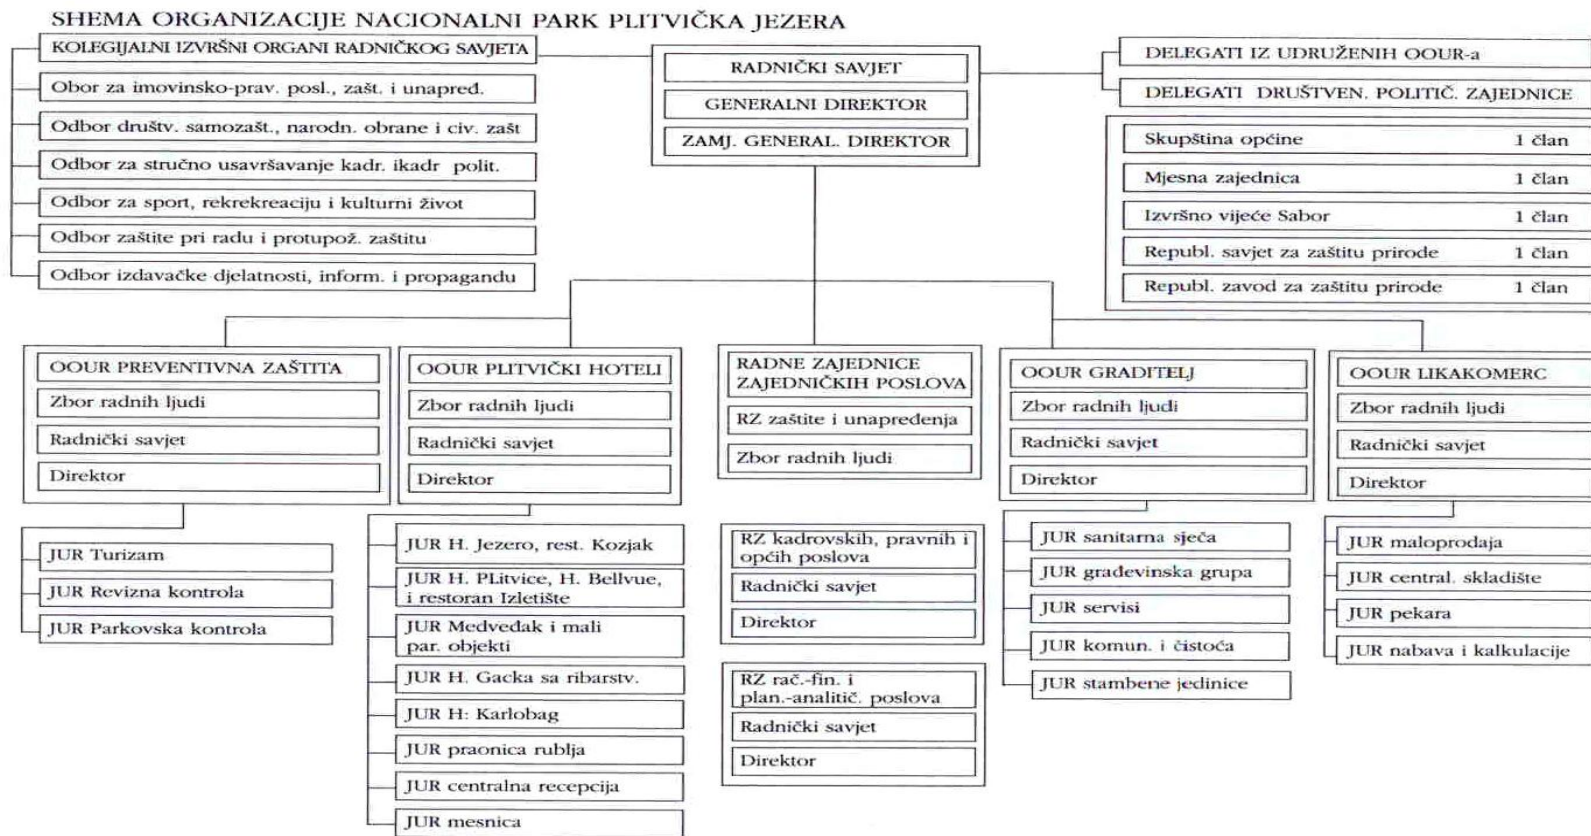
SHEMA ORGANIZACIJE NACIONALNI PARK PLITVIČKA JEZERA

KOLEGIJALNI IZVRŠNI ORGANI RADNIČKOG SAVJETA
Obor za imovinsko-prav. posl., zašt. i unapređ.
Odbor društv. samozašt., narodn. obrane i civ. zašt
Odbor za stručno usavršavanje kadr. ikadr polit.
Odbor za sport, rekrekreaciju i kulturni život
Odbor zaštite pri radu i protupož. zaštitu
Odbor izdavačke djelatnosti, inform. i propagandu

RADNIČKI SAVJET
GENERALNI DIREKTOR
ZAMJ. GENERAL. DIREKTOR

DELEGATI IZ UDRUŽENIH OOUR-a
DELEGATI DRUŠTVEN. POLITIČ. ZAJEDNICE

| | |
|---|---|
| Skupština općine | 1 član |
| Mjesna zajednica | 1 član |
| Izvršno vijeće Sabor | 1 član |
| Republ. savjet za zaštitu prirode | 1 član |
| Republ. zavod za zaštitu prirode | 1 član |

OOUR PREVENTIVNA ZAŠTITA
Zbor radnih ljudi
Radnički savjet
Direktor

JUR Turizam
JUR Revizna kontrola
JUR Parkovska kontrola

OOUR PLITVIČKI HOTELI
Zbor radnih ljudi
Radnički savjet
Direktor

JUR H. Jezero, rest. Kozjak
JUR H. PLitvice, H. Bellvue, i restoran Izletište
JUR Medvedak i mali par. objekti
JUR H. Gacka sa ribarstv.
JUR H: Karlobag
JUR praonica rublja
JUR centralna recepcija
JUR mesnica

RADNE ZAJEDNICE ZAJEDNIČKIH POSLOVA
RZ zaštite i unapređenja
Zbor radnih ljudi

RZ kadrovskih, pravnih i općih poslova
Radnički savjet
Direktor

RZ rač.-fin. i plan.-analitič. poslova
Radnički savjet
Direktor

OOUR GRADITELJ
Zbor radnih ljudi
Radnički savjet
Direktor

JUR sanitarna sječa
JUR građevinska grupa
JUR servisi
JUR komun. i čistoća
JUR stambene jedinice

OOUR LIKAKOMERC
Zbor radnih ljudi
Radnički savjet
Direktor

JUR maloprodaja
JUR central. skladište
JUR pekara
JUR nabava i kalkulacije